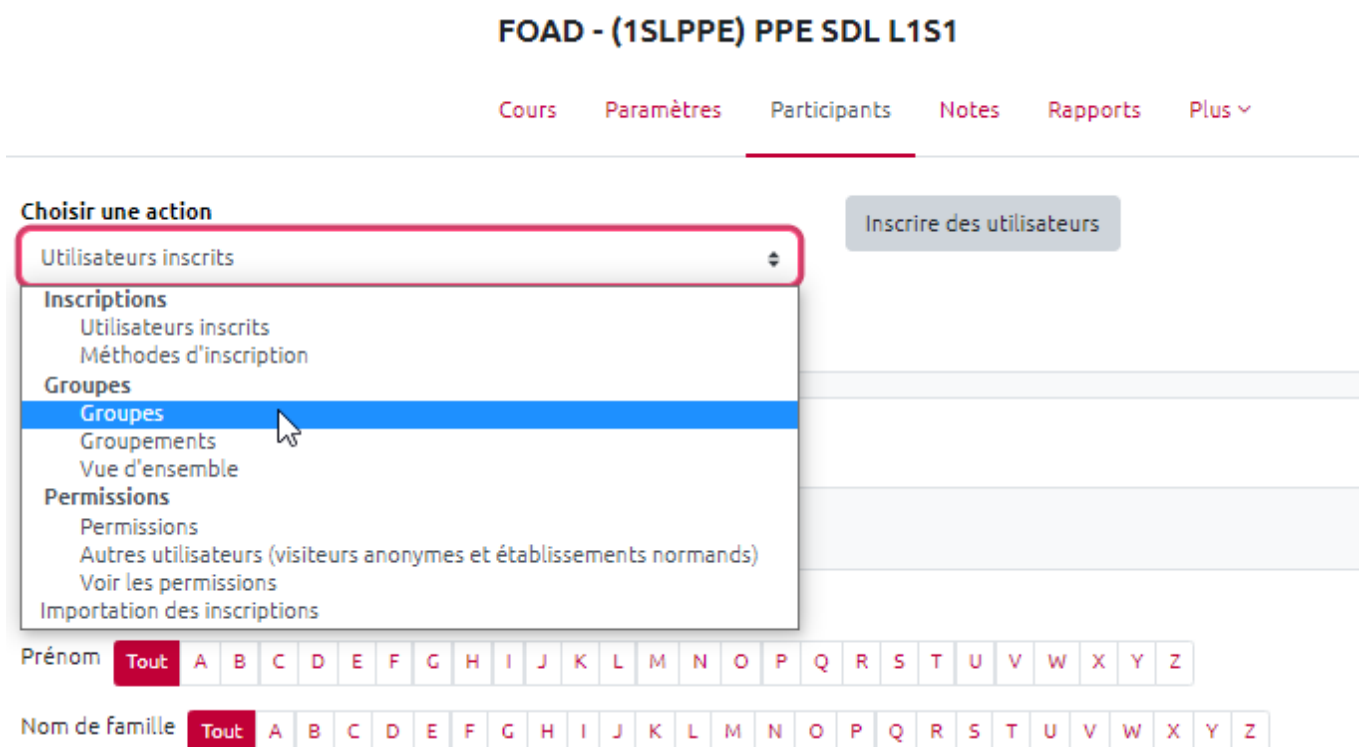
FOAD - (1SLPPE) PPE SDL L1S1

Cours Paramètres Participants Notes Rapports Plus

Choisir une action

Inscrire des utilisateurs

Utilisateurs inscrits

Inscriptions
Utilisateurs inscrits
Méthodes d'inscription
Groupes
Groupes
Groupements
Vue d'ensemble
Permissions
Permissions
Autres utilisateurs (visiteurs anonymes et établissements normands)
Voir les permissions
Importation des inscriptions

Prénom Tout A B C D E F G H I J K L M N O P Q R S T U V W X Y Z

Nom de famille Tout A B C D E F G H I J K L M N O P Q R S T U V W X Y Z